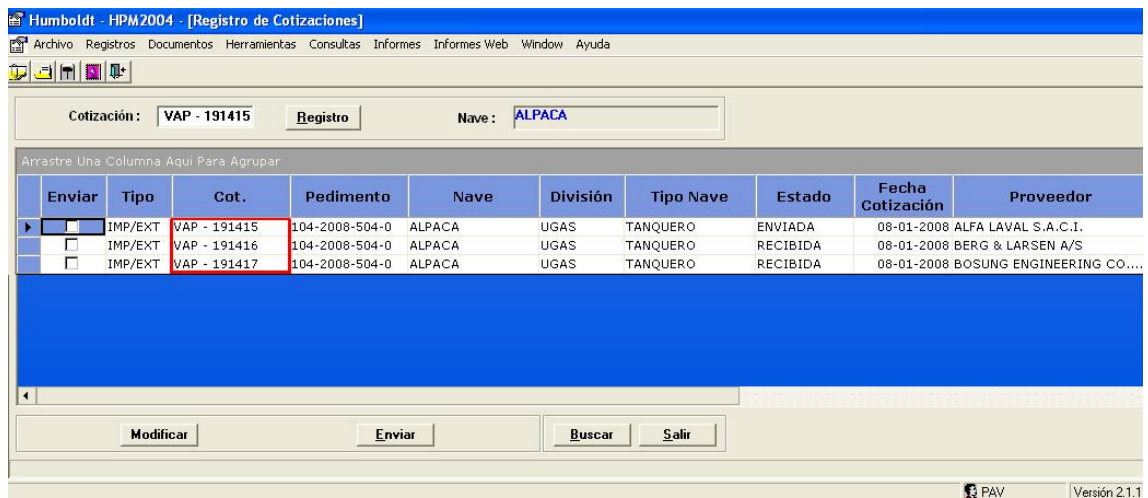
Humboldt - HPM2004 - [Registro de Cotizaciones]

Archivo Registros Documentos Herramientas Consultas Informes Informes Web Window Ayuda

Cotización : VAP - 191415 Registro Nave : ALPACA

Arrastre Una Columna Aqui Para Agrupar

| Enviar | Tipo | Cot. | Pedimento | Nave | División | Tipo Nave | Estado | Fecha Cotización | Proveedor |
|---|---|---|---|---|---|---|---|---|---|
| | IMP/EXT | VAP - 191415 | 104-2008-504-0 | ALPACA | UGAS | TANQUERO | ENVIADA | 08-01-2008 | ALFA LAVAL S.A.C.I. |
| | IMP/EXT | VAP - 191416 | 104-2008-504-0 | ALPACA | UGAS | TANQUERO | RECIBIDA | 08-01-2008 | BERG & LARSEN A/S |
| | IMP/EXT | VAP - 191417 | 104-2008-504-0 | ALPACA | UGAS | TANQUERO | RECIBIDA | 08-01-2008 | BOSUNG ENGINEERING CO.... |

Modificar Enviar Buscar Salir

PAV Versión 2.1.1